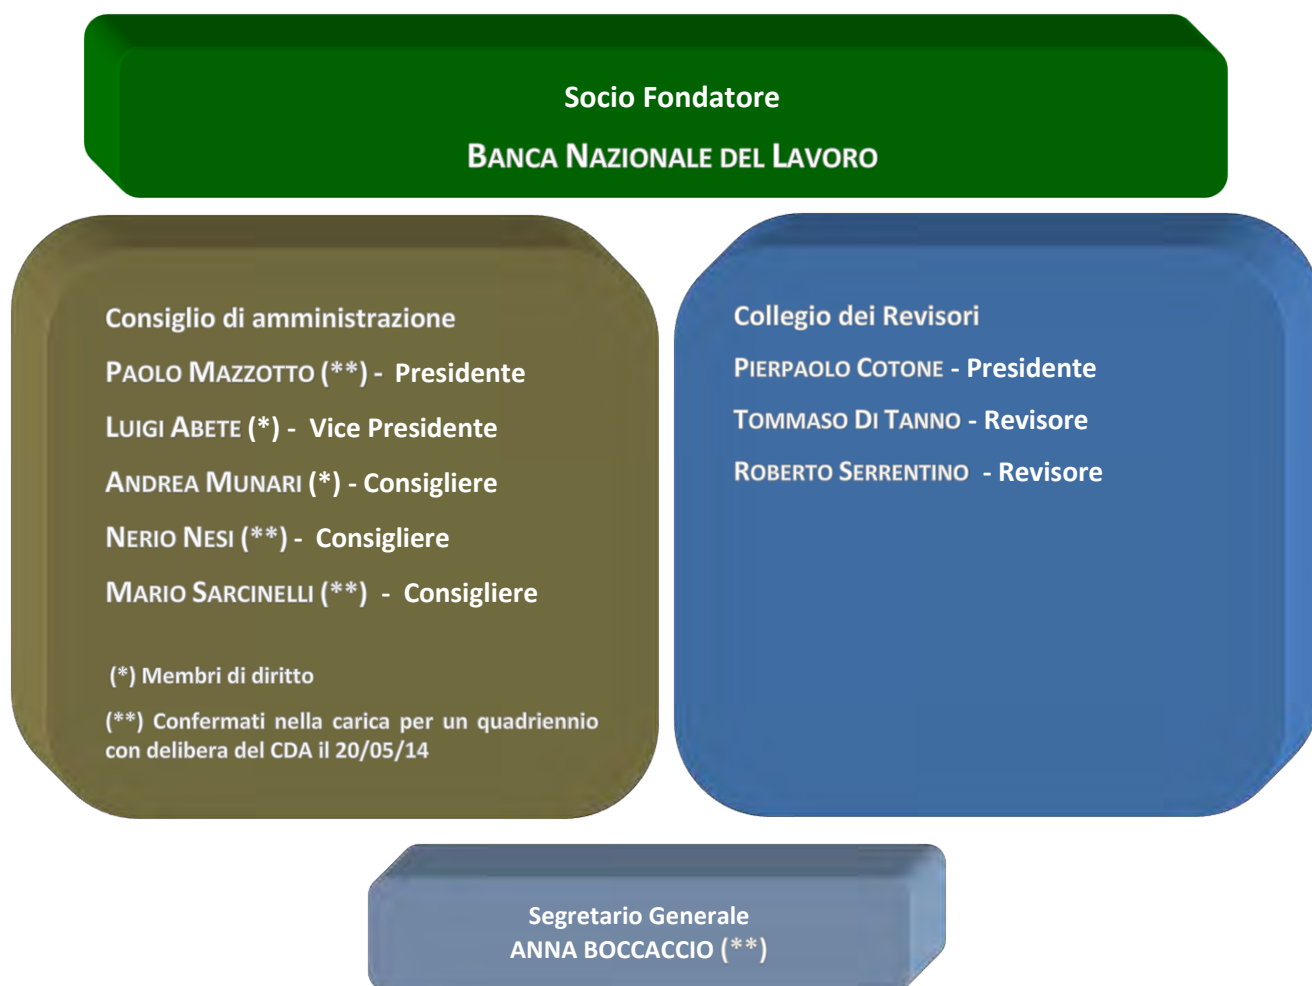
Socio Fondatore

BANCA NAZIONALE DEL LAVORO

Consiglio di amministrazione

PAOLO MAZZOTTO (**) - Presidente

LUIGI ABETE (*) - Vice Presidente

ANDREA MUNARI (*) - Consigliere

NERIO NESI (**) - Consigliere

MARIO SARCINELLI (**) - Consigliere

(*) Membri di diritto

(**) Confermati nella carica per un quadriennio con delibera del CDA il 20/05/14

Collegio dei Revisori

PIERPAOLO COTONE - Presidente

TOMMASO DI TANNO - Revisore

ROBERTO SERRENTINO - Revisore

Segretario Generale
ANNA BOCCACCIO (**)